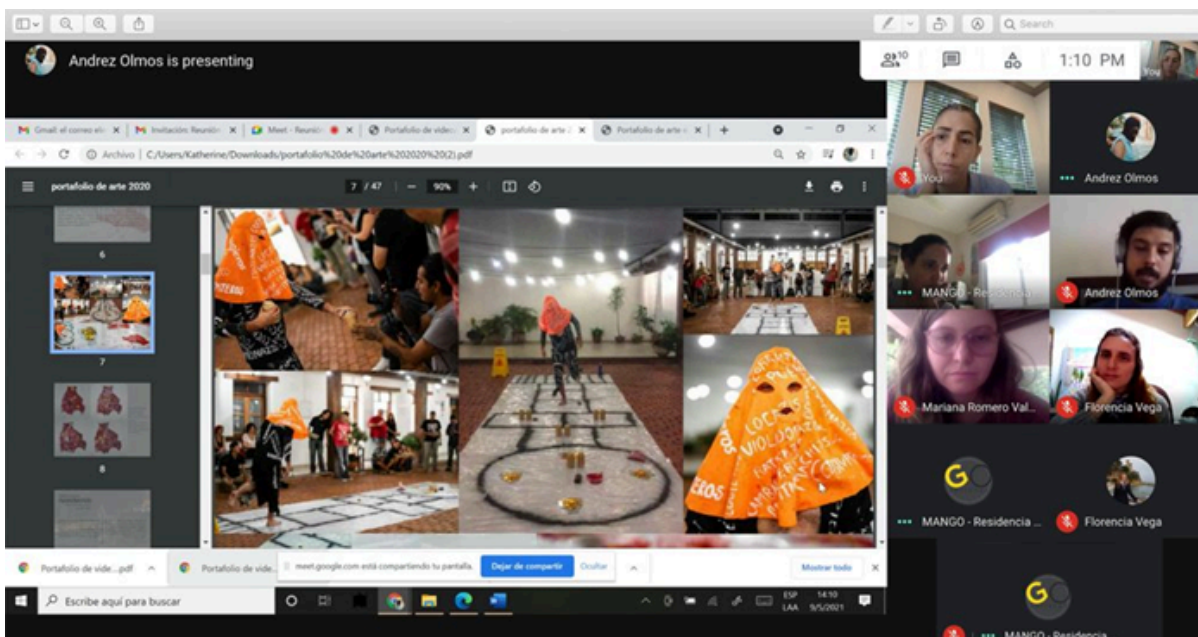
Search

10

1:10 PM

You

Andrez Olmos is presenting

Gmail: el correo ele ×

Invitación: Reunión ×

Meet - Reunión ×

Portafolio de video ×

portafolio de arte ×

Portafolio de arte ×

Archivo | C:/Users/Katherine/Downloads/portafolio%20de%20arte%202020%20(2).pdf

portafolio de arte 2020

7 / 47

90%

6

7

8

You

Andrez Olmos

MANGO - Residencia

Andrez Olmos

Mariana Romero Val...

Florencia Vega

MANGO - Residencia ...

Florencia Vega

MANGO - Residencia

Portafolio de vide....pdf

Portafolio de vide...

meet.google.com está compartiendo tu pantalla.

Dejar de compartir

Ocultar

Mostrar todo

Escribe aquí para buscar

ESP LAA

14:10 9/5/2021